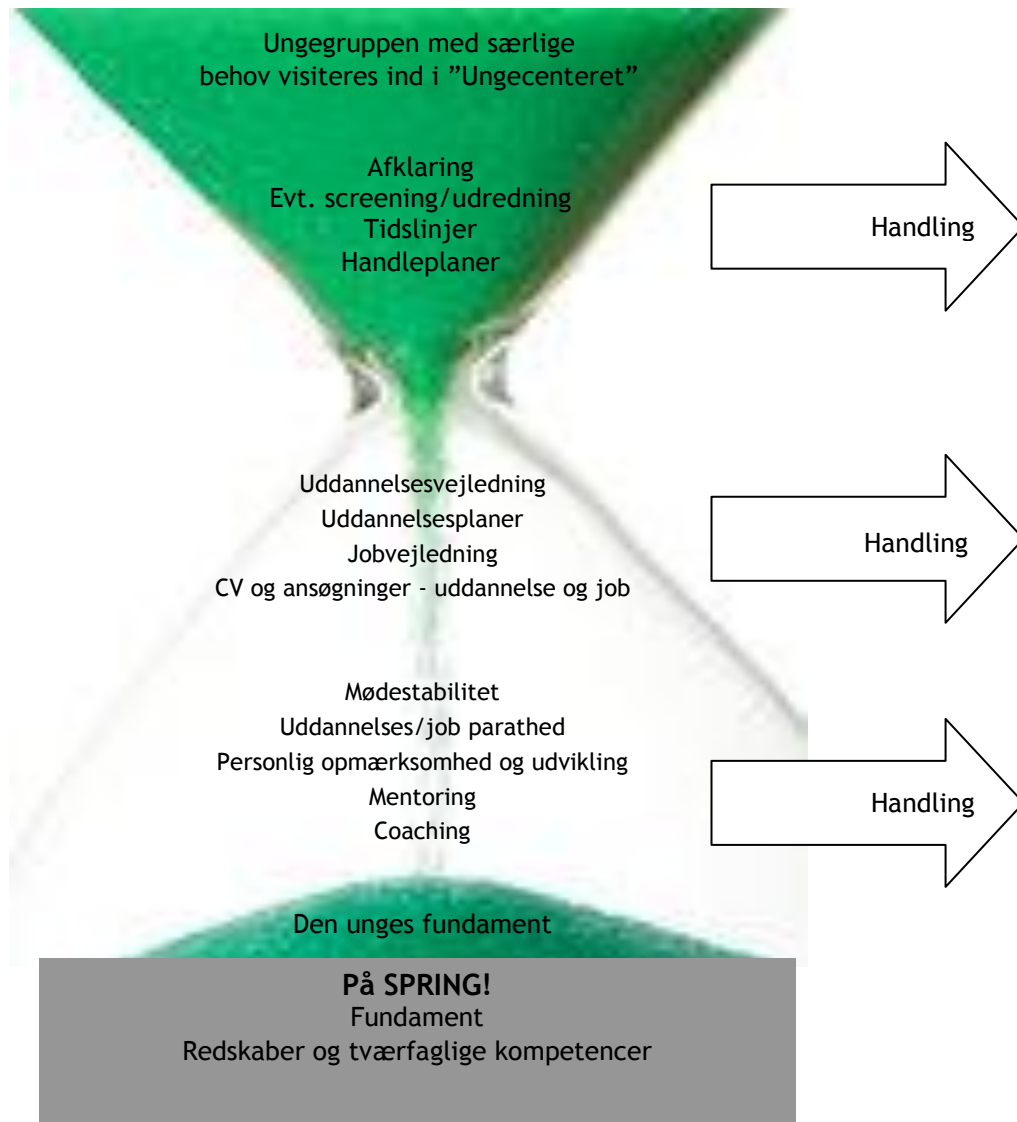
Ungegruppen med særlige behov visiteres ind i ”Ungecenteret”

Afklaring
Evt. screening/udredning
Tidslinjer
Handleplaner

Handling

Uddannelsesvejledning
Uddannelsesplaner
Jobvejledning
CV og ansøgninger - uddannelse og job

Handling

Mødestabilitet
Uddannelses/job parathed
Personlig opmærksomhed og udvikling
Mentoring
Coaching

Handling

Den unges fundament

På SPRING!
Fundament
Redskaber og tværfaglige kompetencer